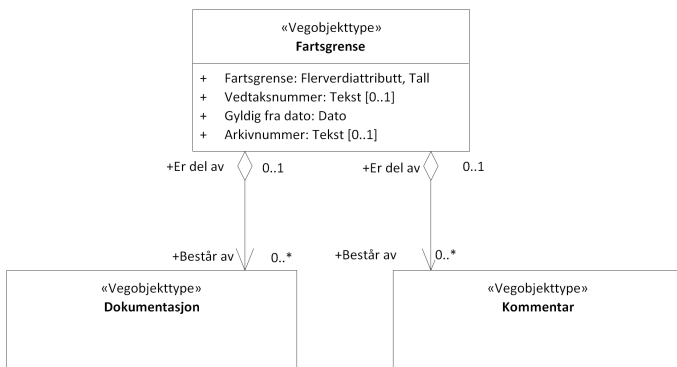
«Vegobjekttype»
**Fartsgrense**

+ Fartsgrense: Flerverdiattributt, Tall
+ Vedtaksnummer: Tekst [0..1]
+ Gyldig fra dato: Dato
+ Arkivnummer: Tekst [0..1]

+Er del av 0..1

+Er del av 0..1

+Består av 0..*

+Består av 0..*

«Vegobjekttype»
**Dokumentasjon**

«Vegobjekttype»
**Kommentar**